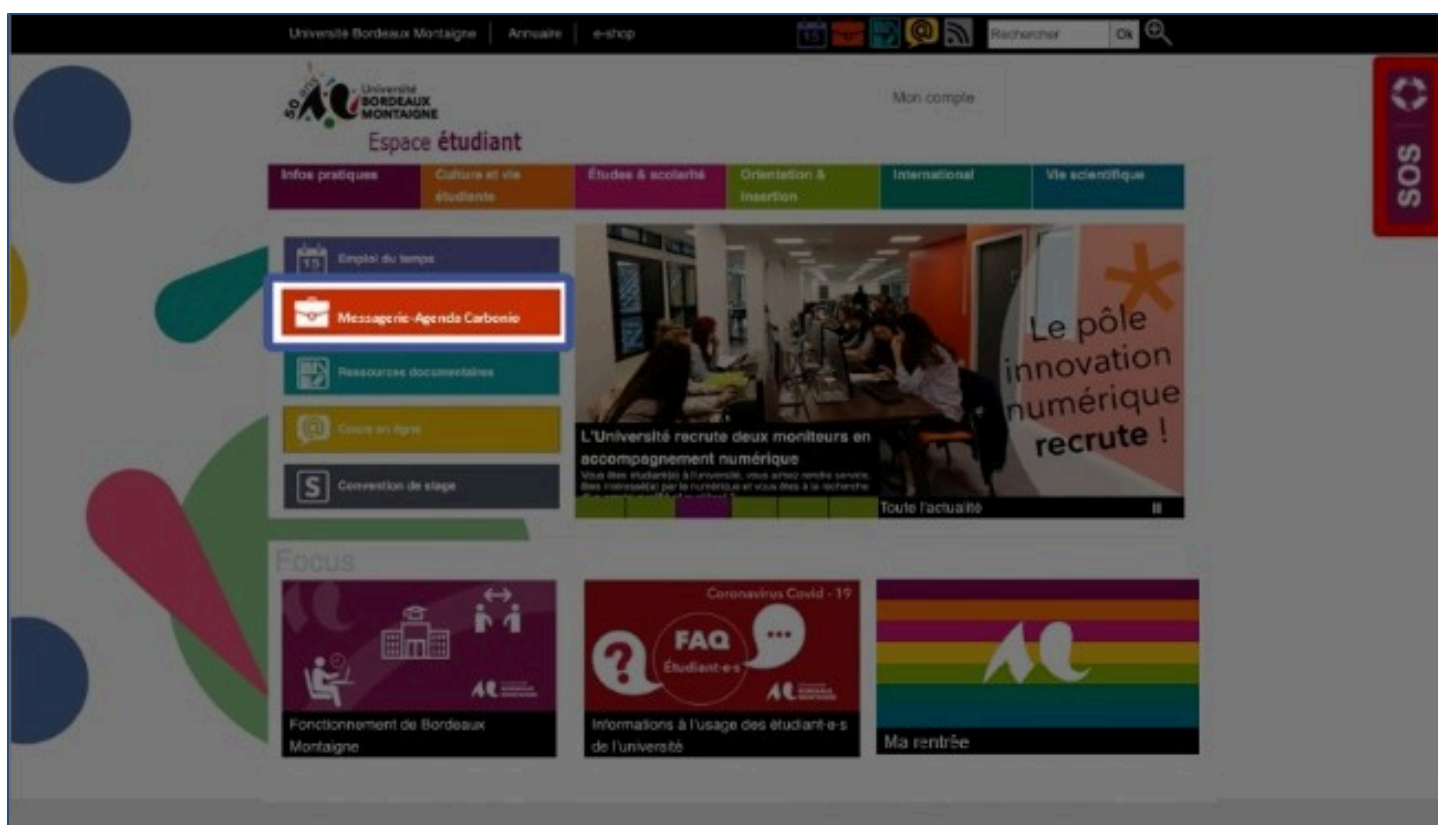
Université Bordeaux Montaigne | Annuaire | e-shop

15 Rechercher Ok

50 ans Université BORDEAUX MONTAIGNE

Espace étudiant

Mon compte

SOS

Infos pratiques | Culture et vie étudiante | Études & scolarité | Orientation & insertion | International | Vie scientifique

15 Emploi du temps

Messagerie-Agenda Carbonio

Ressources documentaires

Cours en ligne

S Convention de stage

Le pôle innovation numérique recrute !

L'Université recrute deux moniteurs en accompagnement numérique

Vous êtes étudiant(e) à l'université, vous aimez rendre service, êtes intéressé(e) par le numérique et vous êtes à la recherche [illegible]

Toute l'actualité

Focus

Fonctionnement de Bordeaux Montaigne

Coronavirus Covid - 19

FAQ Étudiant-e-s

Informations à l'usage des étudiant-e-s de l'université

Ma rentrée